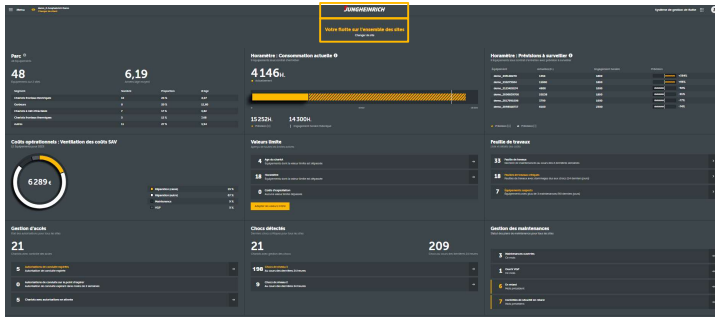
Menu

JUNGHEINRICH

Votre flotte sur l'ensemble des sites

Changer de site

Parc

48

6,19

Horamètre : Consommation actuelle

4 146 H.

15 252 H.

14 300 H.

Horamètre : Prévisions à surveiller

Coûts opérationnels : Ventilation des coûts SAV

6 289 €

Valeurs limite

4

18

0

Feuille de travaux

33

18

7

Gestion d'accès

21

5

6

8

Chocs détectés

21

209

198

9

Gestion des maintenances

3

1

6

7